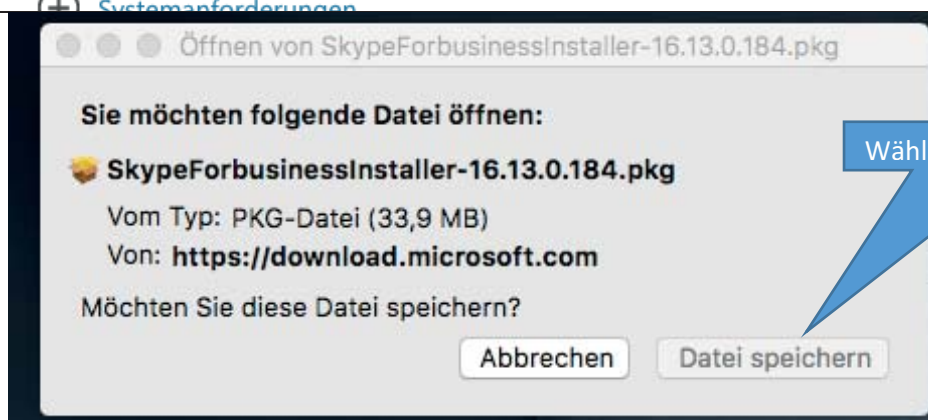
(+) Systemanforderungen

Öffnen von SkypeForbusinessInstaller-16.13.0.184.pkg

Sie möchten folgende Datei öffnen:

SkypeForbusinessInstaller-16.13.0.184.pkg

Vom Typ: PKG-Datei (33,9 MB)

Von: https://download.microsoft.com

Möchten Sie diese Datei speichern?

Abbrechen

Datei speichern

Wähl